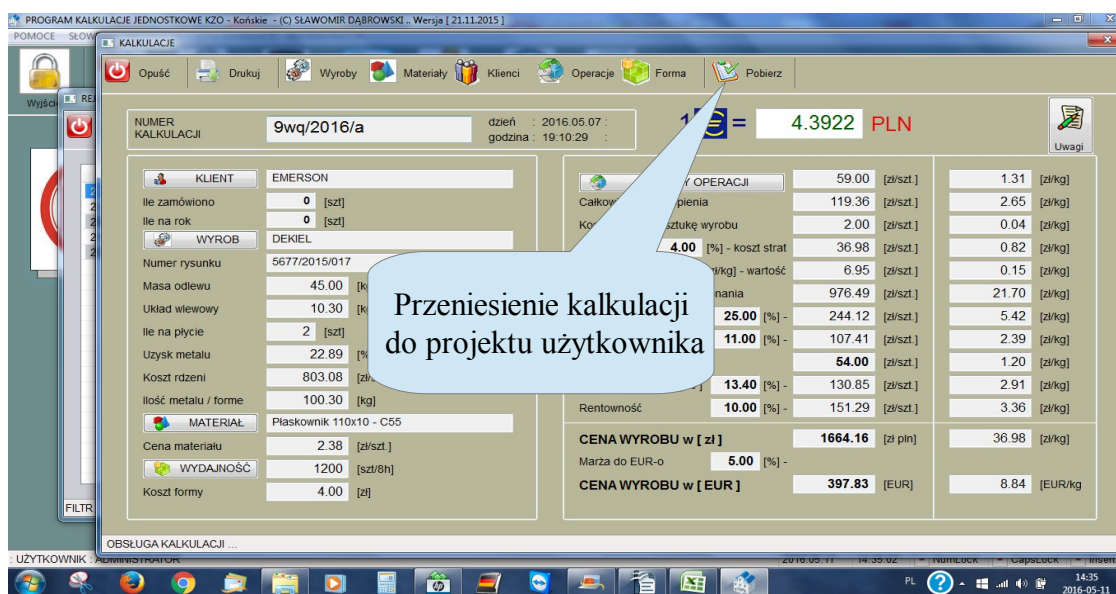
PROGRAM KALKULACJE JEDNOSTKOWE KZO - Końskie - (C) SŁAWOMIR DĄBROWSKI .. Wersja [ 21.11.2015 ]

POMOCE SŁOW

KALKULACJE

Opuść Drukuj Wyroby Materiały Klienci Operacje Forma Pobierz

Wyjście

NUMER KALKULACJI 9wq/2016/a

dzień : 2016.05.07 : godzina : 19:10:29 :

1 € = 4.3922 PLN

Uwagi

KLIENT EMERSON
Ile zamówiono 0 [szt]
Ile na rok 0 [szt]
WYROB DEKIEL
Numer rysunku 5677/2015/017
Masa odlewu 45.00 [k
Układ wlewowy 10.30 [k
Ile na płycie 2 [szt]
Uzysk metalu 22.89 [%
Koszt rdzeni 803.08 [zł
Ilość metalu / forme 100.30 [kg]
MATERIAŁ Płaskownik 110x10 - C55
Cena materiału 2.38 [zł/szt.]
WYDAJNOŚĆ 1200 [szt/8h]
Koszt formy 4.00 [zł]

Y OPERACJI 59.00 [zł/szt.] 1.31 [zł/kg]
Całkow pienia 119.36 [zł/szt.] 2.65 [zł/kg]
Ko sztukę wyrobu 2.00 [zł/szt.] 0.04 [zł/kg]
4.00 [%] - koszt strat 36.98 [zł/szt.] 0.82 [zł/kg]
ł/kg] - wartość 6.95 [zł/szt.] 0.15 [zł/kg]
nania 976.49 [zł/szt.] 21.70 [zł/kg]
25.00 [%] - 244.12 [zł/szt.] 5.42 [zł/kg]
11.00 [%] - 107.41 [zł/szt.] 2.39 [zł/kg]
54.00 [zł/szt.] 1.20 [zł/kg]
13.40 [%] - 130.85 [zł/szt.] 2.91 [zł/kg]
Rentowność 10.00 [%] - 151.29 [zł/szt.] 3.36 [zł/kg]
CENA WYROBU w [ zł ] 1664.16 [zł pln] 36.98 [zł/kg]
Marża do EUR-o 5.00 [%] -
CENA WYROBU w [ EUR ] 397.83 [EUR] 8.84 [EUR/kg

Przeniesienie kalkulacji do projektu użytkownika

FILTR

OBSŁUGA KALKULACJI ...

UŻYTKOWNIK : ADMINISTRATOR 2016.05.11 14:35:02 NumLock CapsLock Insert

PL 14:35 2016-05-11